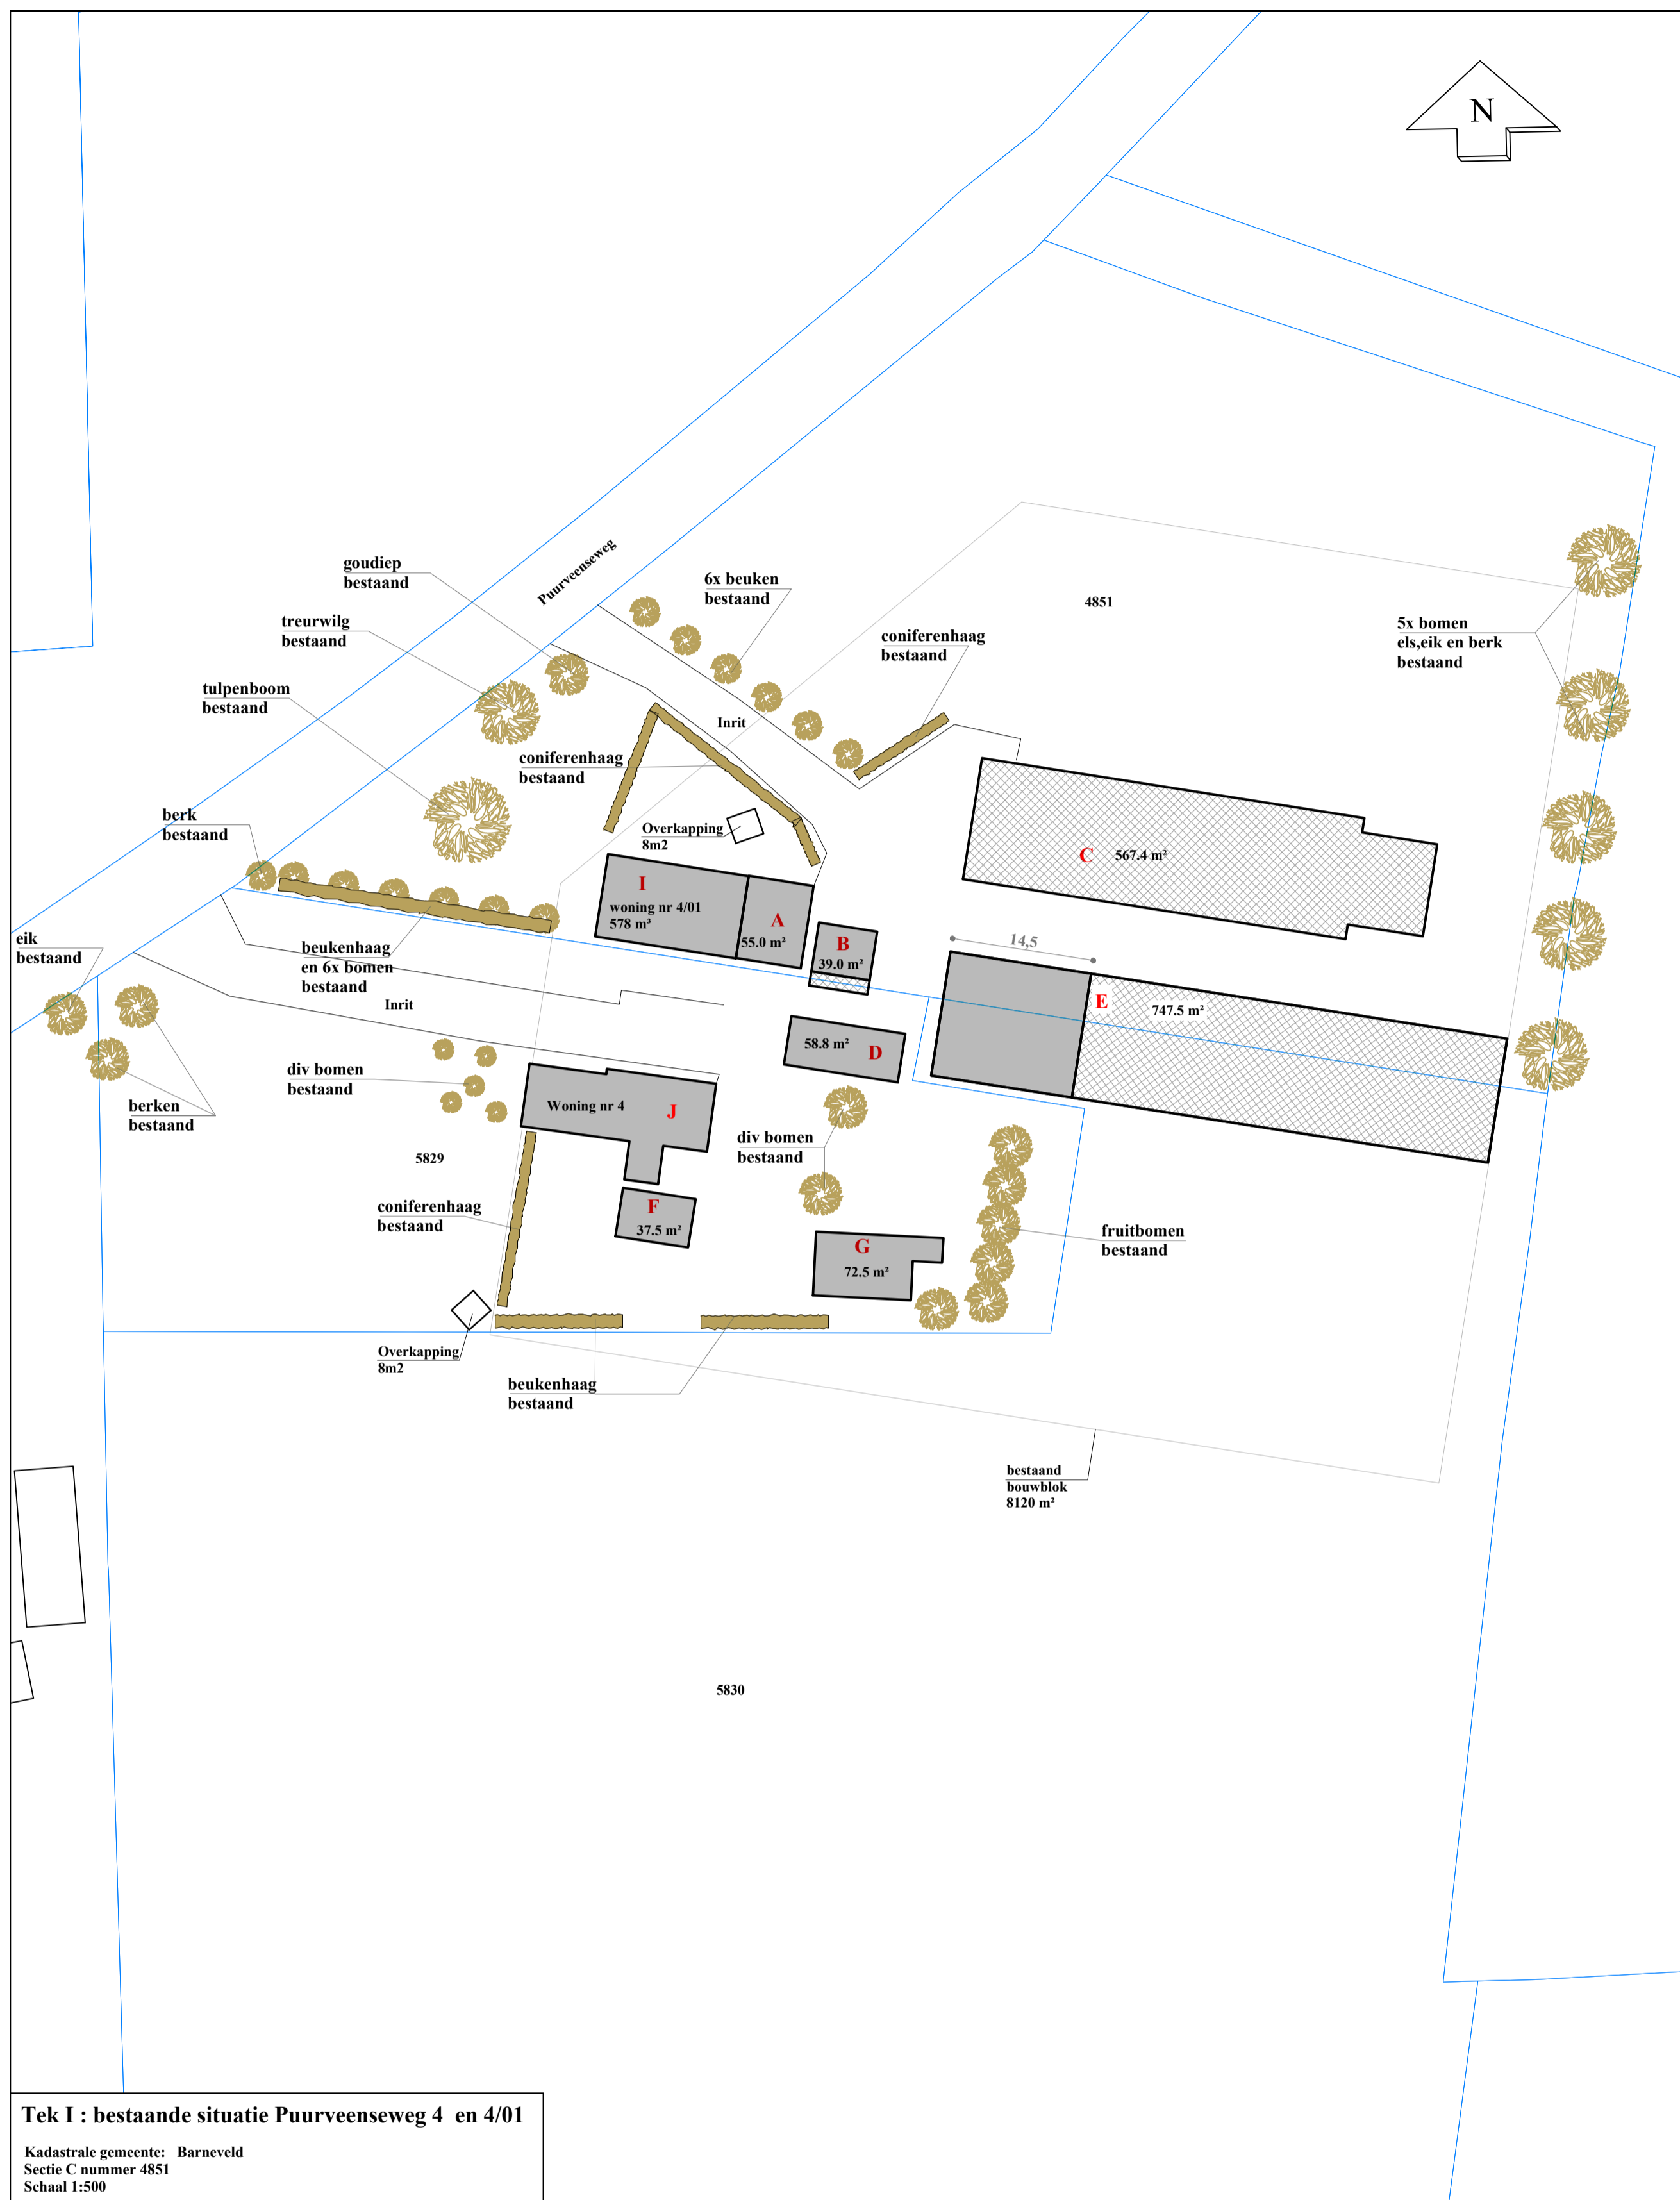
N

Puurveenseweg

goudiep
bestaand

treurwilg
bestaand

tulpenboom
bestaand

6x beuken
bestaand

4851

coniferenhaag
bestaand

5x bomen
els,eik en berk
bestaand

Inrit

coniferenhaag
bestaand

berk
bestaand

Overkapping
8m2

C 567.4 m²

I
woning nr 4/01
578 m³

A
55.0 m²

B
39.0 m²

14,5

eik
bestaand

beukenhaag
en 6x bomen
bestaand

Inrit

E
747.5 m²

58.8 m² D

div bomen
bestaand

Woning nr 4 J

berken
bestaand

5829

div bomen
bestaand

coniferenhaag
bestaand

F
37.5 m²

G
72.5 m²

fruitbomen
bestaand

Overkapping
8m2

beukenhaag
bestaand

bestaand
bouwblok
8120 m²

5830

Tek I : bestaande situatie Puurveenseweg 4 en 4/01

Kadastrale gemeente: Barneveld
Sectie C nummer 4851
Schaal 1:500